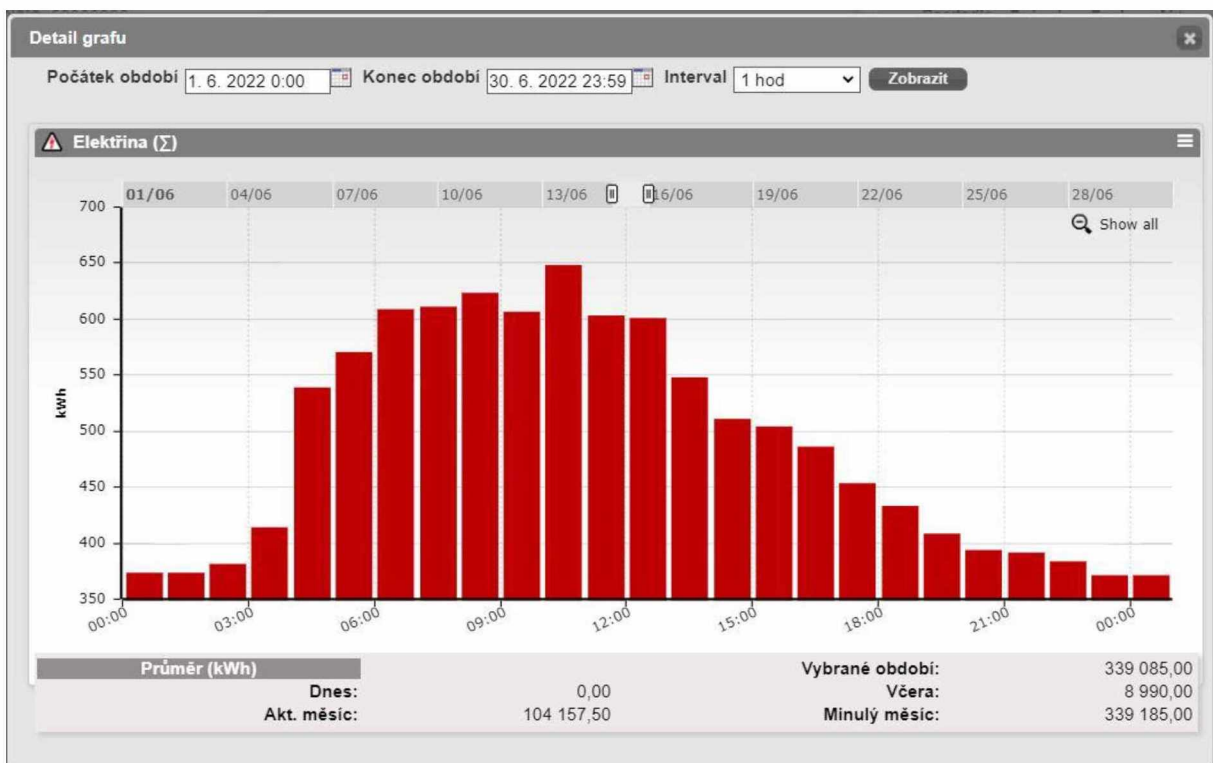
Detail grafu

Počátek období 1. 6. 2022 0:00 Konec období 30. 6. 2022 23:59 Interval 1 hod Zobrazit

Elektřina (∑)

01/06 04/06 07/06 10/06 13/06 16/06 19/06 22/06 25/06 28/06

Show all

700
650
600
550
500
450
400
350

kWh

00:00 03:00 06:00 09:00 12:00 15:00 18:00 21:00 00:00

| Průměr (kWh) | | Vybrané období: | 339 085,00 |
|---|---|---|---|
| Dnes: | 0,00 | Včera: | 8 990,00 |
| Akt. měsíc: | 104 157,50 | Minulý měsíc: | 339 185,00 |